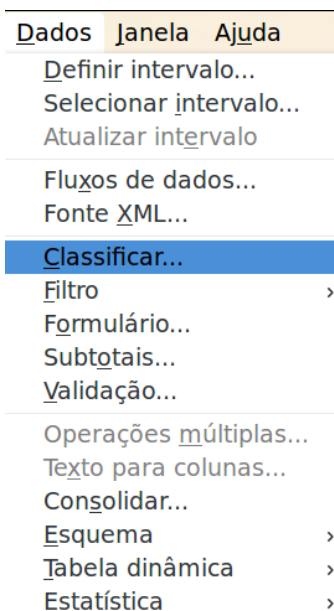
Dados Janela Ajuda

Definir intervalo...
Selecionar intervalo...
Atualizar intervalo

Fluxos de dados...
Fonte XML...

Classificar...
Filtro ›
Formulário...
Subtotais...
Validação...

Operações múltiplas...
Texto para colunas...
Consolidar...
Esquema ›
Tabela dinâmica ›
Estatística ›